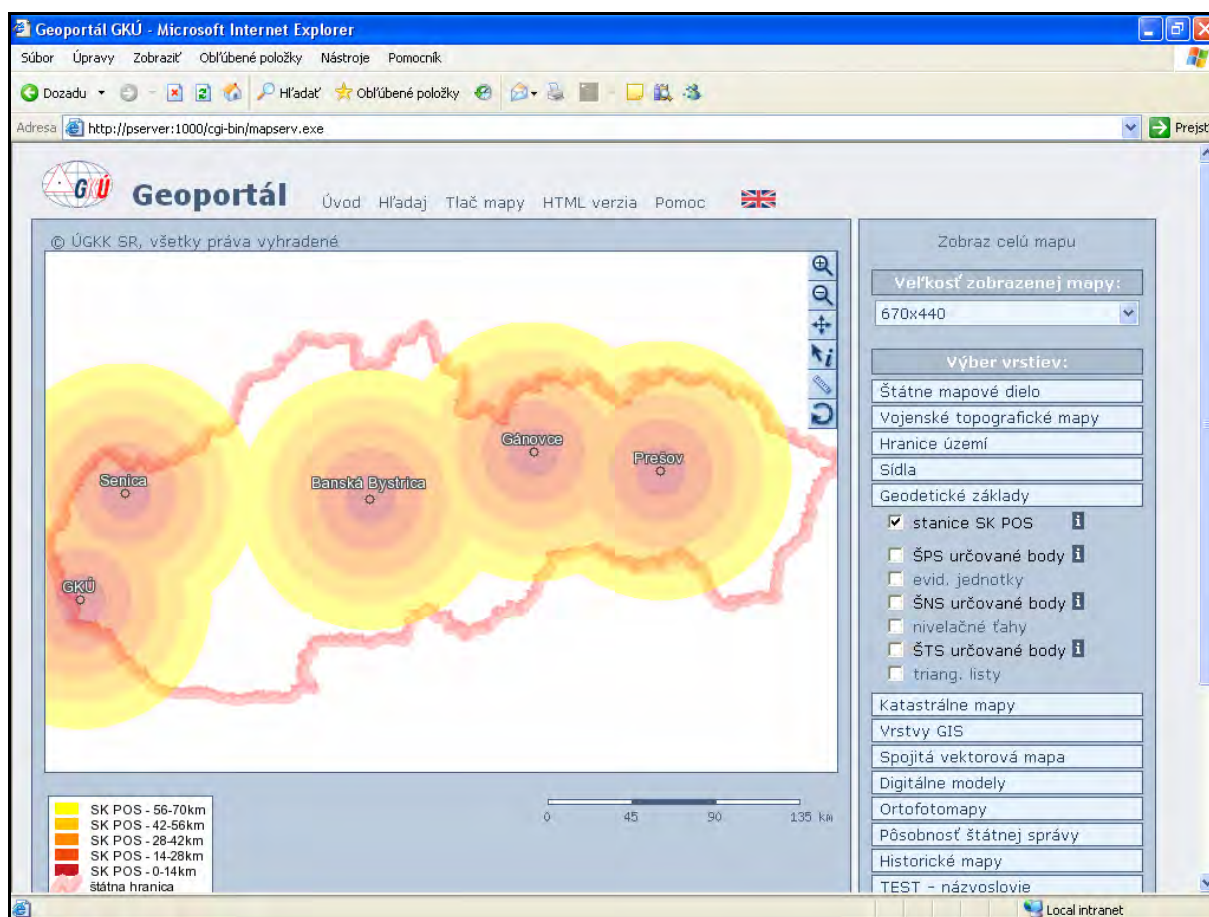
Geoportál GKÚ - Microsoft Internet Explorer

Súbor Úpravy Zobraziť Obľúbené položky Nástroje Pomocník

Dozadu Hľadať Obľúbené položky

Adresa http://pserver:1000/cgi-bin/mapserv.exe

Prejst

GKÚ Geoportál Úvod Hľadaj Tlač mapy HTML verzia Pomoc

© ÚGKK SR, všetky práva vyhradené

Senica
Banská Bystrica
Gánovce
Prešov
GKÚ

SK POS - 56-70km
SK POS - 42-56km
SK POS - 28-42km
SK POS - 14-28km
SK POS - 0-14km
štátna hranica

0 45 90 135 km

Zobraz celú mapu

Veľkosť zobrazenej mapy:

670x440

Výber vrstiev:

Štátne mapové dielo
Vojenské topografické mapy
Hranice území
Sídla
Geodetické základy
stanice SK POS
ŠPS určované body
evid. jednotky
ŠNS určované body
nivelačné ťahy
ŠTS určované body
triang. listy
Katastrálne mapy
Vrstvy GIS
Spojitá vektorová mapa
Digitálne modely
Ortofotomapy
Pôsobnosť štátnej správy
Historické mapy
TEST - názvoslovie

Local intranet